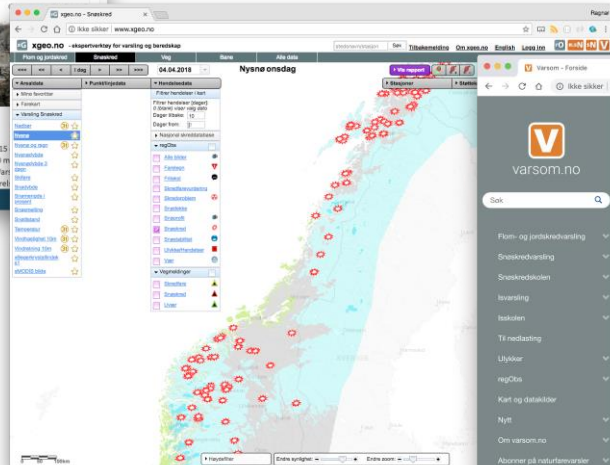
xgeo.no - Snøskred
Ikke sikker | www.xgeo.no
Ragnar
xgeo.no - ekspertverktøy for varsling og beredskap
Tilbakemelding Om xgeo.no English Logg inn
Flom og jordskred Snøskred Vær Bane Alle data
1 dag
04.04.2018
Nysnø onsdag
Arealdata
Mine favoritter
Forekort
Varsling Snøskred
Nedbør
Nysnø
Nysnø og regn
Nysnøfokk
Snøbrudd
Skiføre
Snøfokk
Snøskredfare
Punktdata
Hendelsesdata
Filtrer hendelser i kart
Dager tilbake 10
Dager frem 0
Nasjonal skreddatabase
regObs
Alle bilder
Faretegn
Snødekke
Snøskred
Snøskredproblem
Ulykke/hendelse
Vær
Værmeldinger
Snøfelt
Snøskred
Ulykker
Stasjoner
Høydefilter
Endre synlighet
Endre zoom
Varsom - Forside
Ikke sikker
varsom.no
Søk
Flom- og jordskredvarsling
Snøskredvarsling
Snøskredskolen
Isvarsling
Isskolen
Til nedlasting
Ulykker
regObs
Kart og datakilder
Nytt
Om varsom.no
Abonner på naturfarevarsler